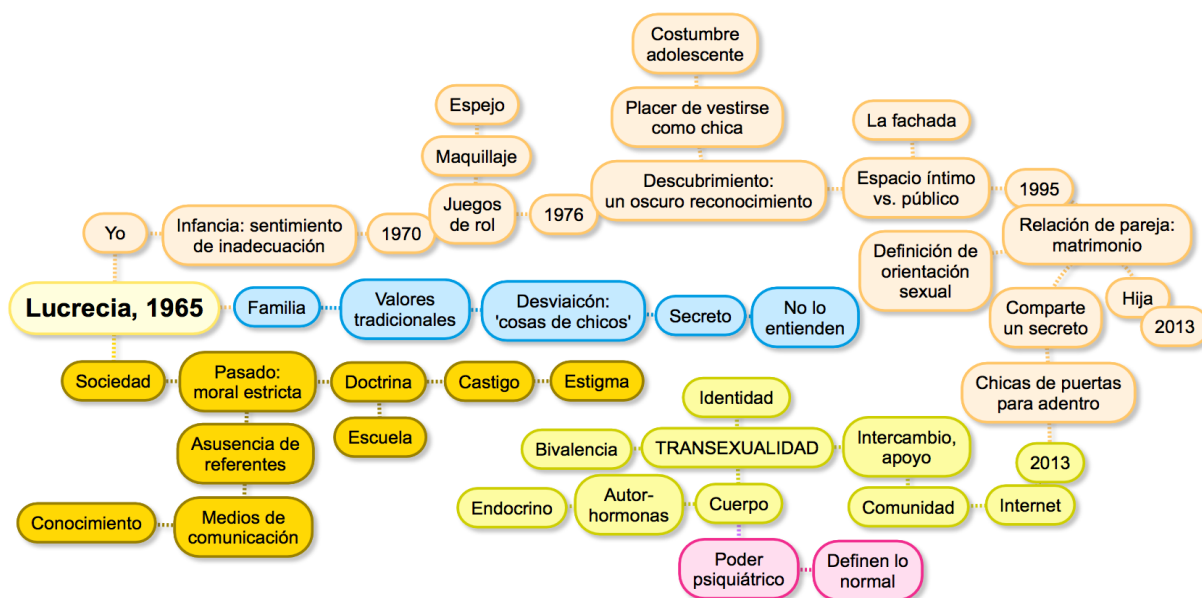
Costumbre adolescente

Placer de vestirse como chica

Espejo

Maquillaje

Juegos de rol

1976

Descubrimiento: un oscuro reconocimiento

La fachada

Espacio íntimo vs. público

1995

Relación de pareja: matrimonio

Yo

Infancia: sentimiento de inadecuación

1970

Definición de orientación sexual

Comparte un secreto

Hija

2013

Lucrecia, 1965

Familia

Valores tradicionales

Desviaicón: 'cosas de chicos'

Secreto

No lo entienden

Sociedad

Pasado: moral estricta

Doctrina

Castigo

Estigma

Escuela

Asusencia de referentes

Medios de comunicación

Conocimiento

Identidad

Bivalencia

TRANSEXUALIDAD

Intercambio, apoyo

Chicas de puertas para adentro

2013

Endocrino

Autor-hormonas

Cuerpo

Comunidad

Internet

Poder psiquiátrico

Definen lo normal